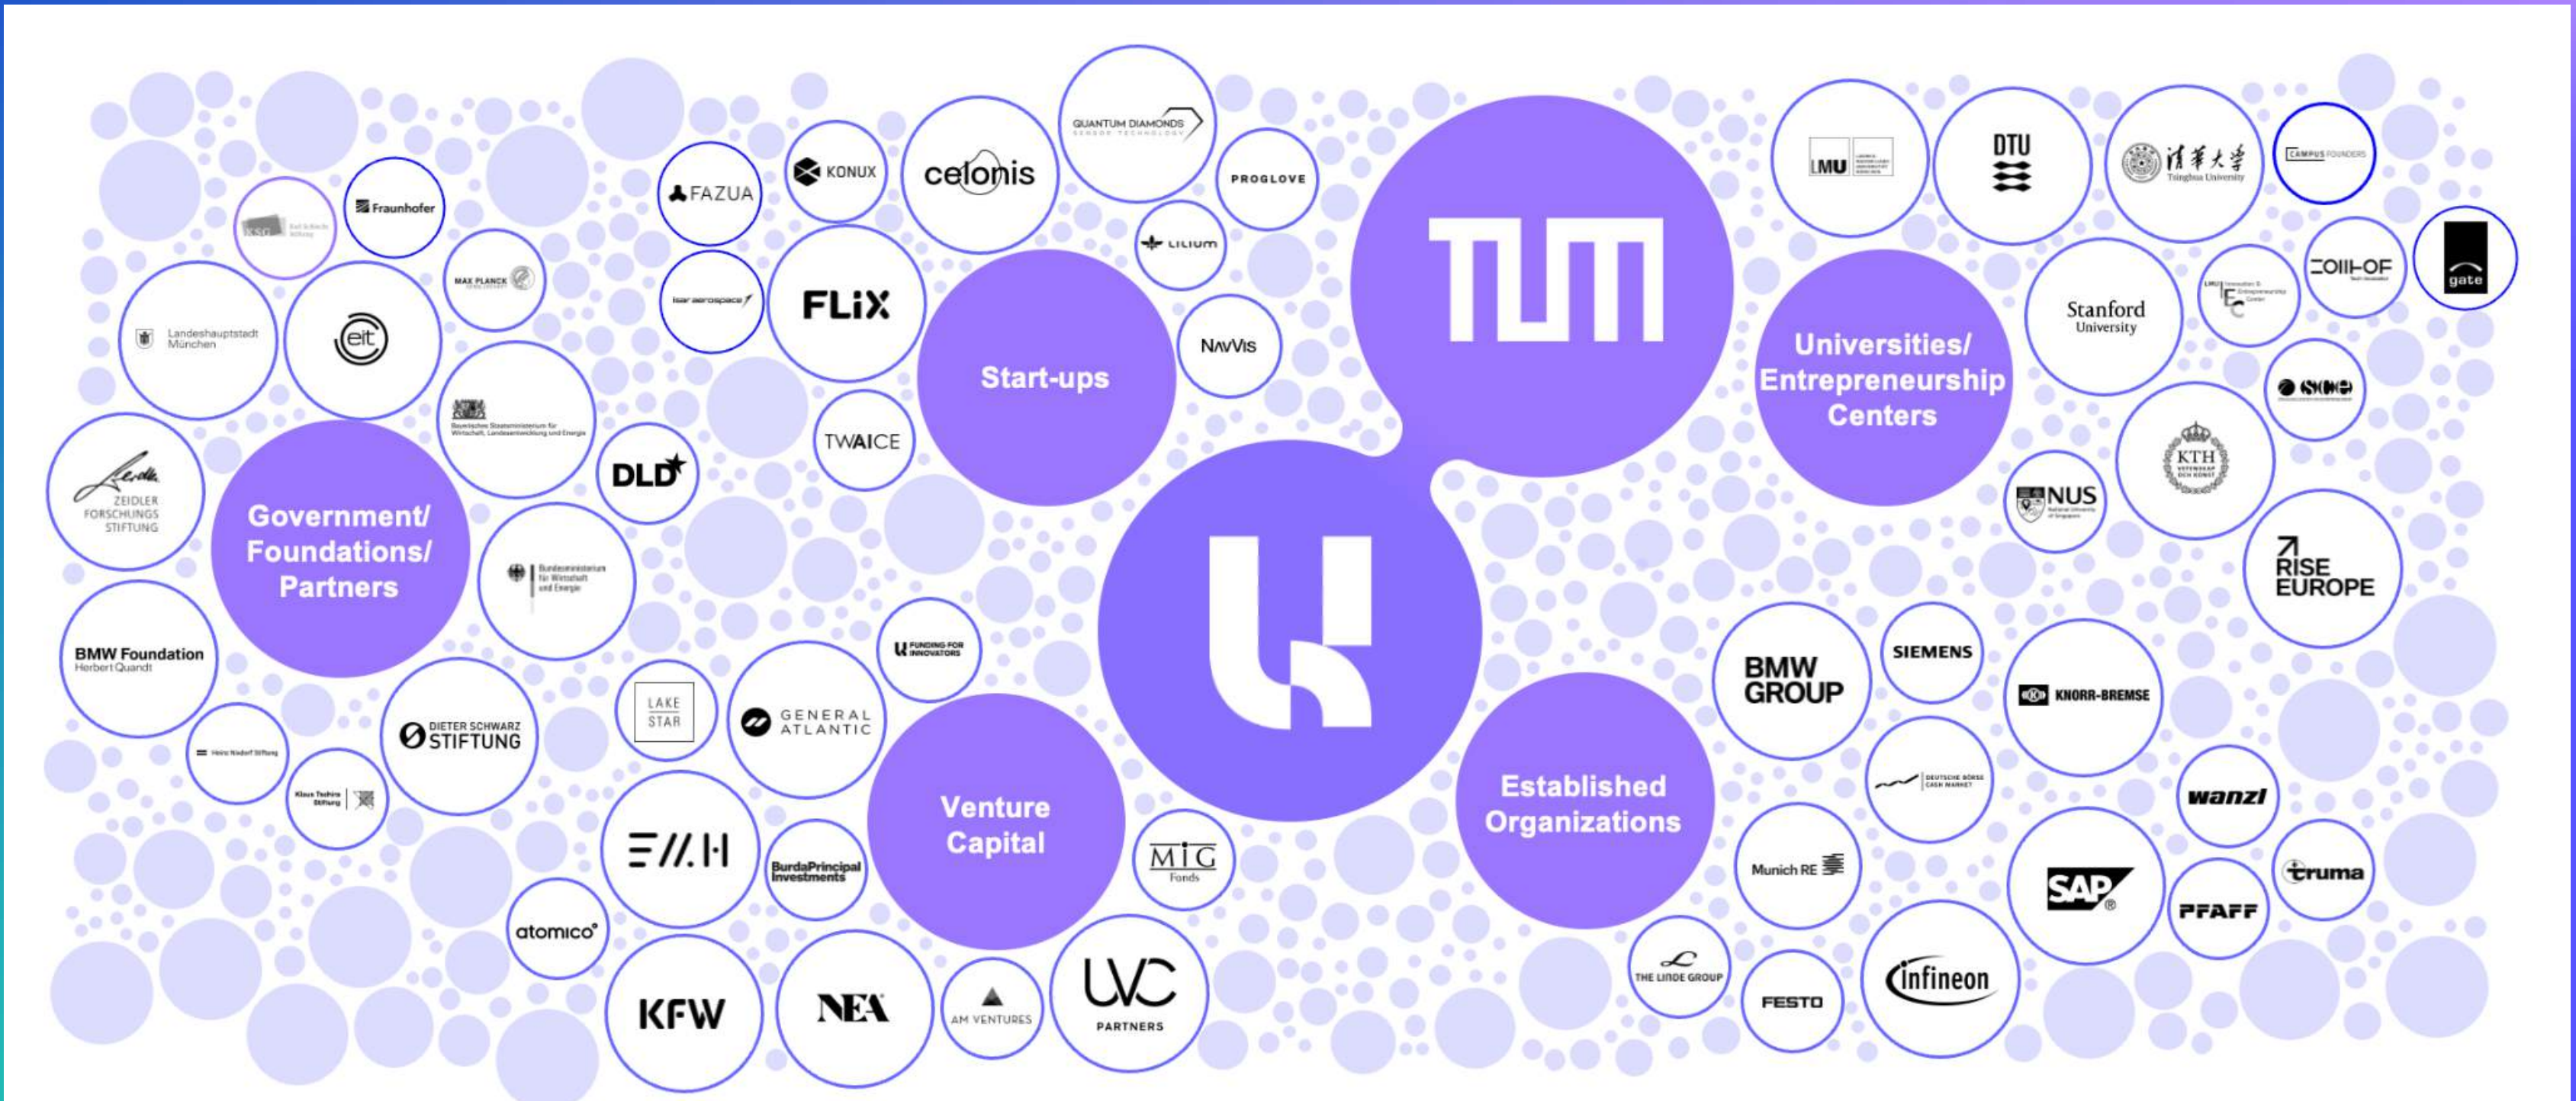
TUM

Start-ups

Universities/ Entrepreneurship Centers

Government/ Foundations/ Partners

Venture Capital

Established Organizations

QUANTUM DIAMONDS SENSOR TECHNOLOGY

celonis

KONUX

FAZUA

PROGLOVE

LILIUM

isar aerospace

FLIX

NAVVIS

TWAICE

DLD

Fraunhofer

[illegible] Karl Schlecht Stiftung

MAX PLANCK GESELLSCHAFT

Landeshauptstadt München

eit

Bayerisches Staatsministerium für Wirtschaft, Landesentwicklung und Energie

ZEIDLER FORSCHUNGS STIFTUNG

Bundesministerium für Wirtschaft und Energie

BMW Foundation Herbert Quandt

Heinz Nixdorf Stiftung

Klaus Tschira Stiftung

DIETER SCHWARZ STIFTUNG

LAKE STAR

GENERAL ATLANTIC

FUNDING FOR INNOVATORS

EQT

BurdaPrincipal Investments

MIG Fonds

atomico°

KFW

NEA

AM VENTURES

UVC PARTNERS

LMU

DTU

清华大学 Tsinghua University

CAMPUS FOUNDERS

gate

Stanford University

LMU Innovation & Entrepreneurship Center

=CIII-OF

SCE

KTH

NUS National University of Singapore

RISE EUROPE

BMW GROUP

SIEMENS

KNORR-BREMSE

DEUTSCHE BÖRSE CASH MARKET

wanzl

Munich RE

SAP

truma

PFAFF

THE LINDE GROUP

FESTO

infineon